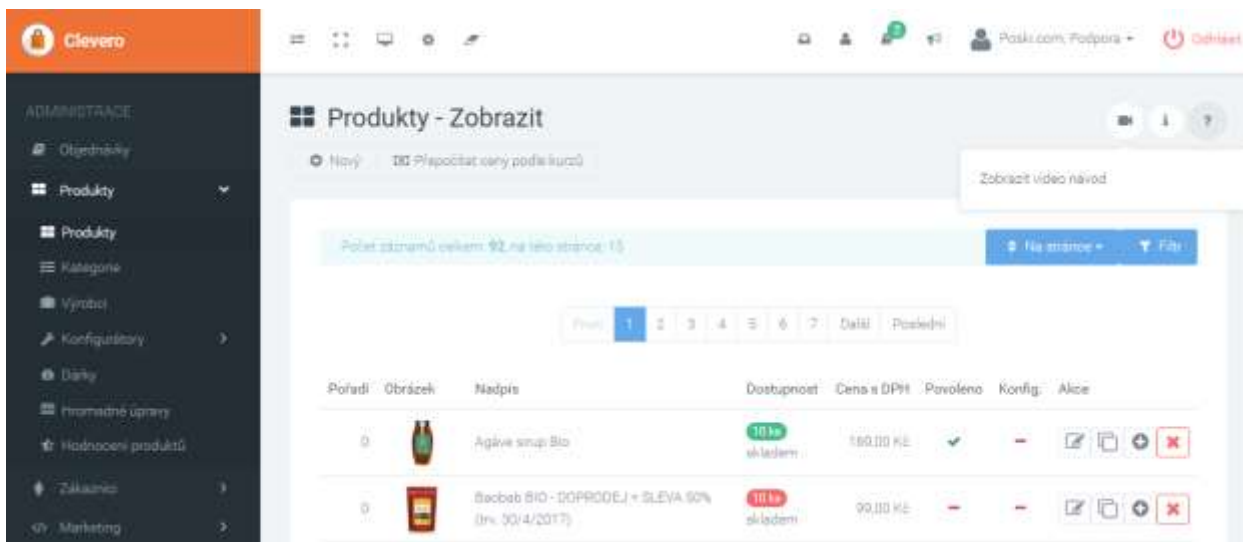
Clevero

Poski.com: Podpora ▾ Odhlásit

ADMINISTRACE
Objednávky
Produkty
Produkty
Kategorie
Výrobci
Konfigurátory
Dárky
Hromadné úpravy
Hodnocení produktů
Zákazníci
Marketing

Produkty - Zobrazit

Nový | Přepočítat ceny podle kurzů

Zobrazit video návod

Počet záznamů celkem: 92, na této stránce: 15

Na stránce ▾ | Filtr

První | 1 | 2 | 3 | 4 | 5 | 6 | 7 | Další | Poslední

| Pořadí | Obrázek | Nadpis | Dostupnost | Cena s DPH | Povoleno | Konfig. | Akce |
|---|---|---|---|---|---|---|---|
| 0 | | Agáve sirup Bio | 10 ks skladem | 180,00 Kč | ✔ | – | |
| 0 | | Baobab BIO - DOPRODEJ + SLEVA 50% (trv. 30/4/2017) | 10 ks skladem | 99,00 Kč | – | – | |